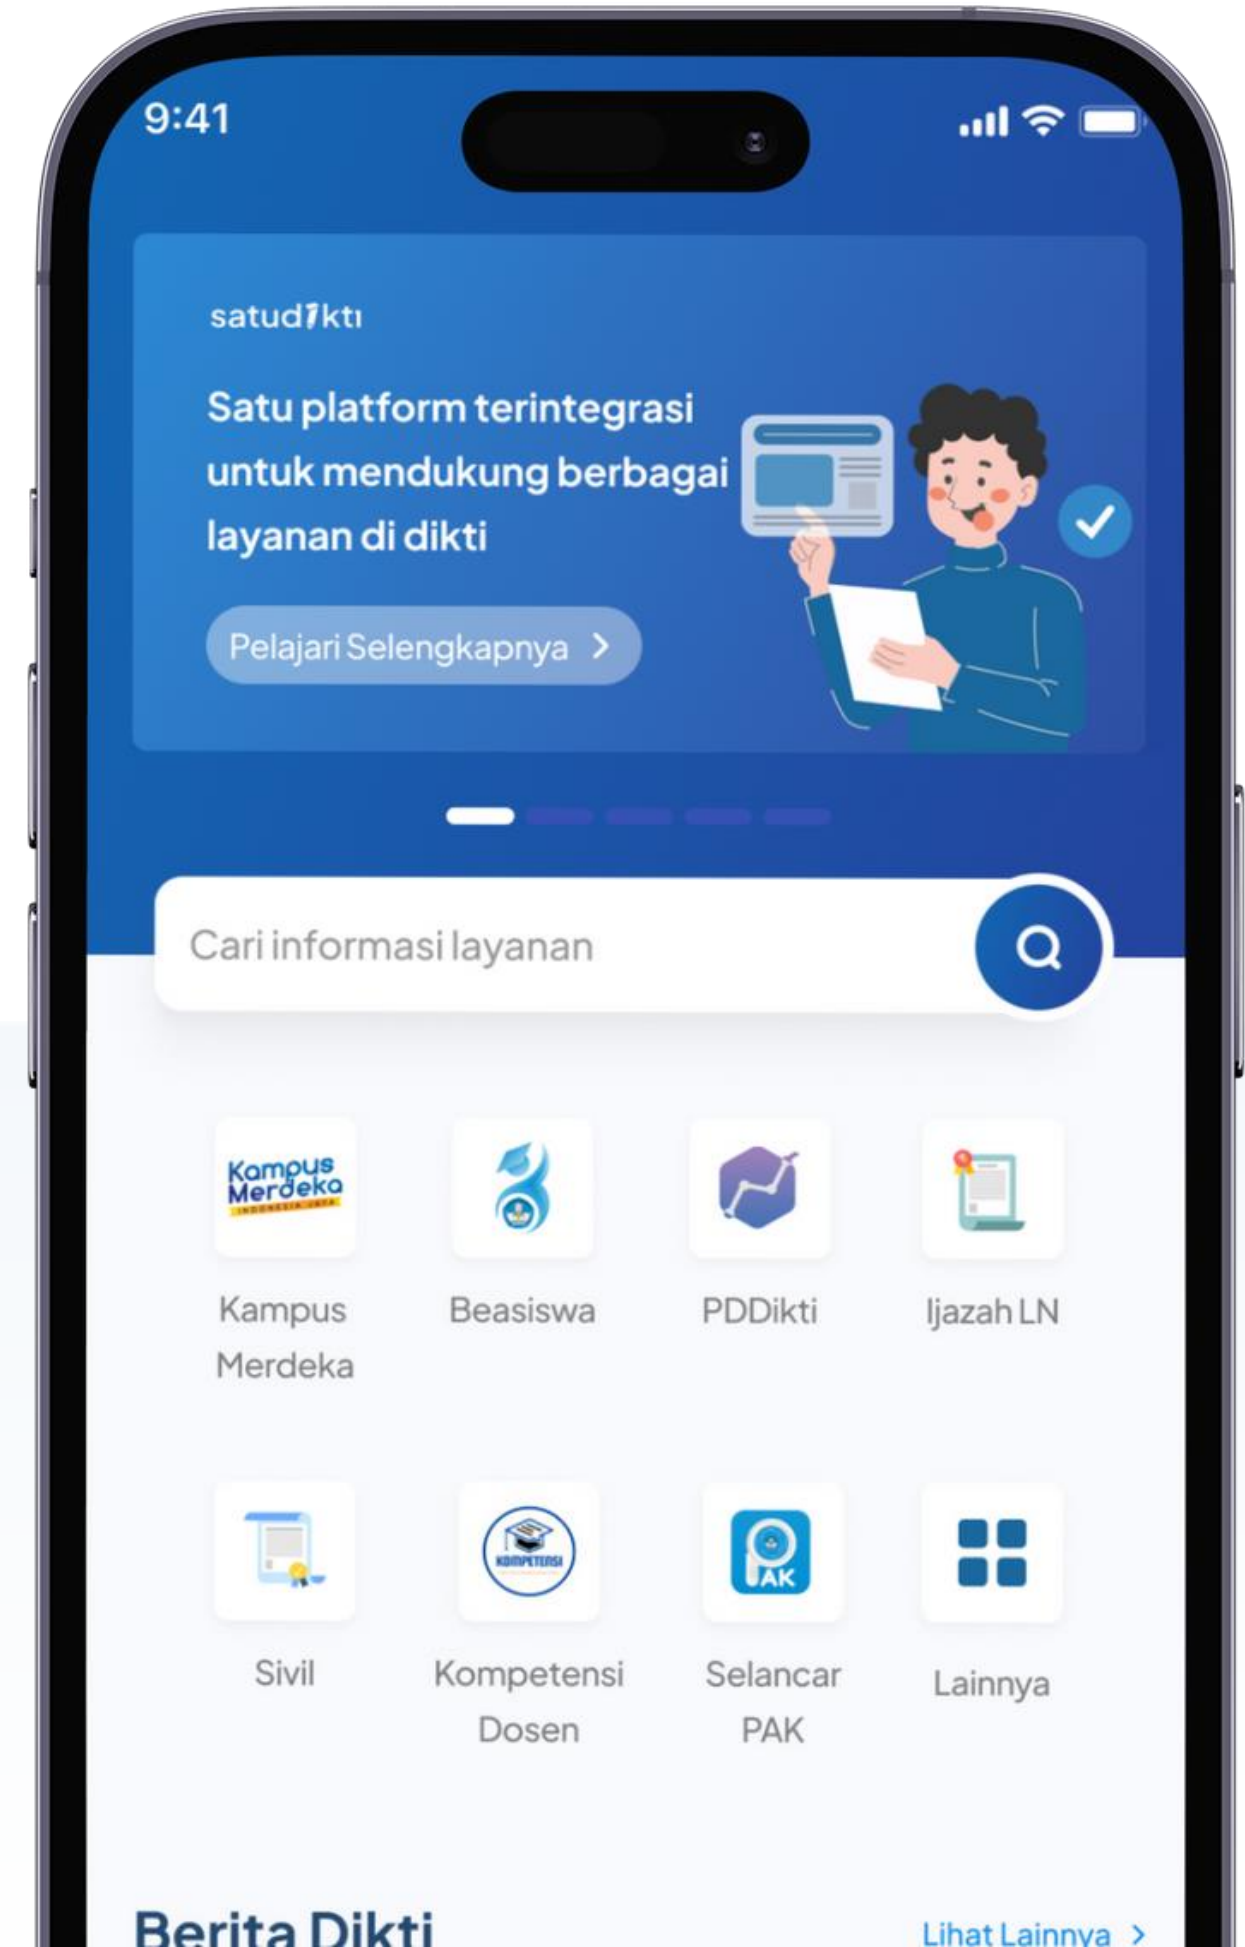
9:41

satudikti

Satu platform terintegrasi untuk mendukung berbagai layanan di dikti

Pelajari Selengkapnya >

Cari informasi layanan

Kampus Merdeka
INDONESIA JAYA

Kampus Merdeka

Beasiswa

PDDikti

Ijazah LN

Sivil

KOMPETENSI

Kompetensi Dosen

PAK

Selancar PAK

Lainnya

Berita Dikti

Lihat Lainnya >